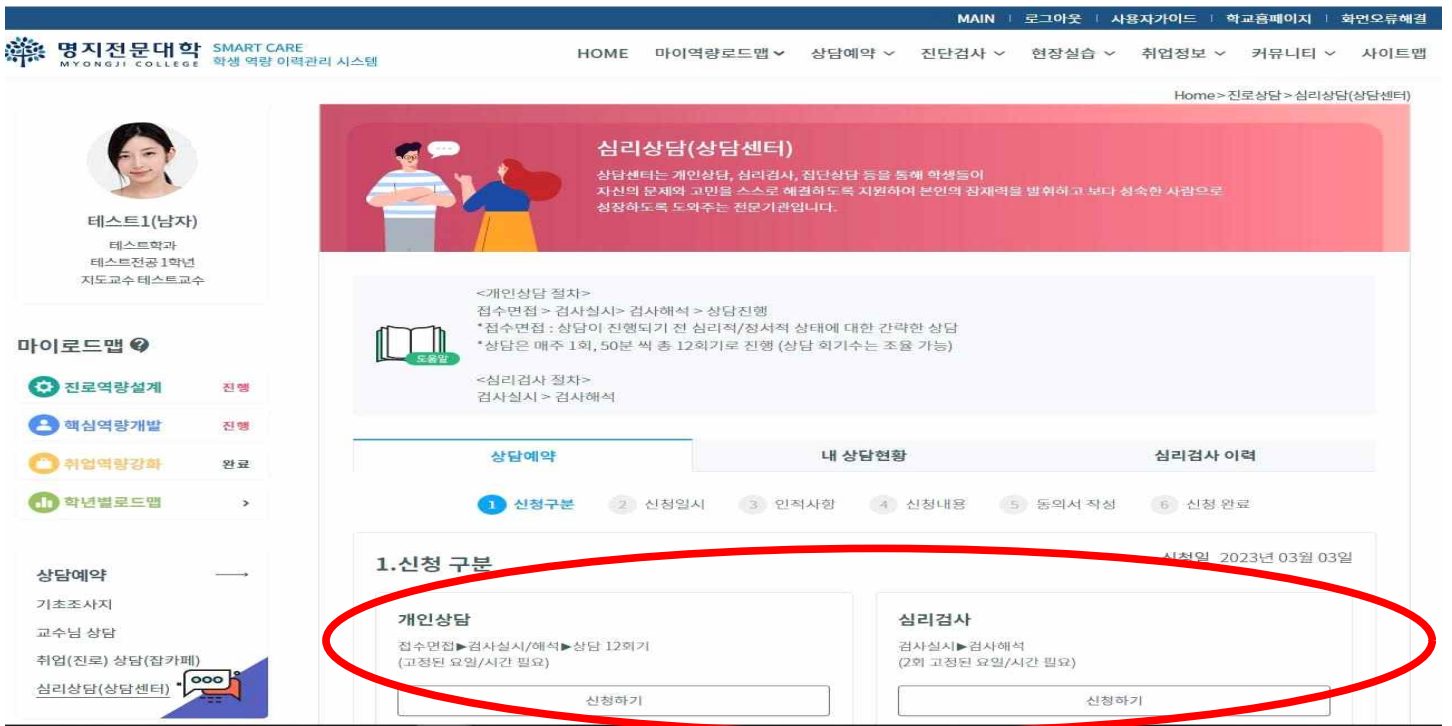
MAIN | 로그아웃 | 사용자가이드 | 학교홈페이지 | 화면오류해결

명지전문대학 MYONGJI COLLEGE SMART CARE 학생 역량 이력관리 시스템

HOME 마이역량로드맵 상담예약 진단검사 현장실습 취업정보 커뮤니티 사이트맵

Home > 진로상담 > 심리상담(상담센터)

테스트1(남자)
테스트학과
테스트전공 1학년
지도교수 테스트교수

마이로드맵

진로역량설계 진행
핵심역량개발 진행
취업역량강화 완료
학년별로드맵 >

상담예약
기초조사지
교수님 상담
취업(진로) 상담(잡카페)
심리상담(상담센터)

심리상담(상담센터)

상담센터는 개인상담, 심리검사, 집단상담 등을 통해 학생들이 자신의 문제와 고민을 스스로 해결하도록 지원하여 본인의 잠재력을 발휘하고 보다 성숙한 사람으로 성장하도록 도와주는 전문기관입니다.

도움말

<개인상담 절차>
접수면접 > 검사실시> 검사해석 > 상담진행
*접수면접 : 상담이 진행되기 전 심리적/정서적 상태에 대한 간략한 상담
*상담은 매주 1회, 50분 씩 총 12회기로 진행 (상담 회기수는 조율 가능)

<심리검사 절차>
검사실시 > 검사해석

상담예약 | 내 상담현황 | 심리검사 이력

1 신청구분 2 신청일시 3 인적사항 4 신청내용 5 동의서 작성 6 신청 완료

1.신청 구분

신청일 2023년 03월 03일

개인상담
접수면접▶검사실시/해석▶상담 12회기
(고정된 요일/시간 필요)

신청하기

심리검사
검사실시▶검사해석
(2회 고정된 요일/시간 필요)

신청하기